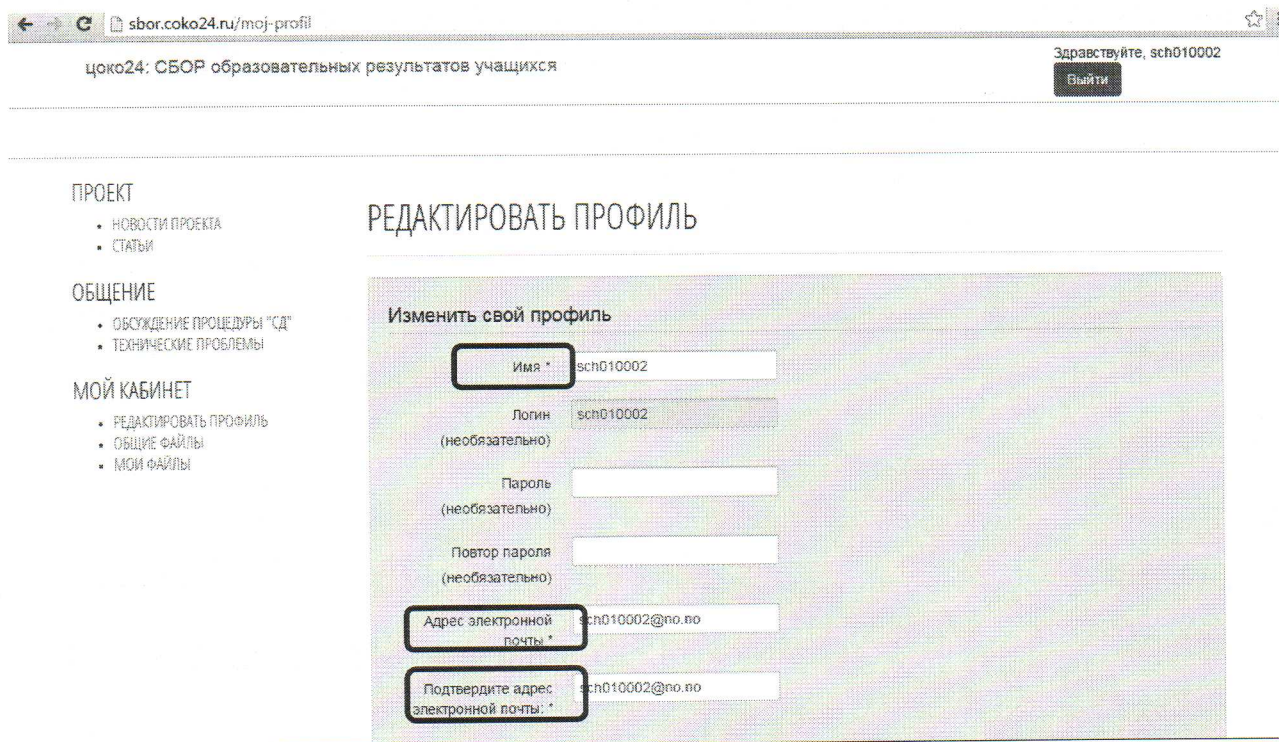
sbor.coko24.ru/moj-profil

цоко24: СБОР образовательных результатов учащихся

Здравствуйте, sch010002

Выйти

ПРОЕКТ

- НОВОСТИ ПРОЕКТА
- СТАТЬИ

ОБЩЕНИЕ

- ОБСУЖДЕНИЕ ПРОЦЕДУРЫ "СД"
- ТЕХНИЧЕСКИЕ ПРОБЛЕМЫ

МОЙ КАБИНЕТ

- РЕДАКТИРОВАТЬ ПРОФИЛЬ
- ОБЩИЕ ФАЙЛЫ
- МОИ ФАЙЛЫ

РЕДАКТИРОВАТЬ ПРОФИЛЬ

Изменить свой профиль

Имя * sch010002

Логин (необязательно) sch010002

Пароль (необязательно)

Повтор пароля (необязательно)

Адрес электронной почты * sch010002@no.no

Подтвердите адрес электронной почты: * sch010002@no.no